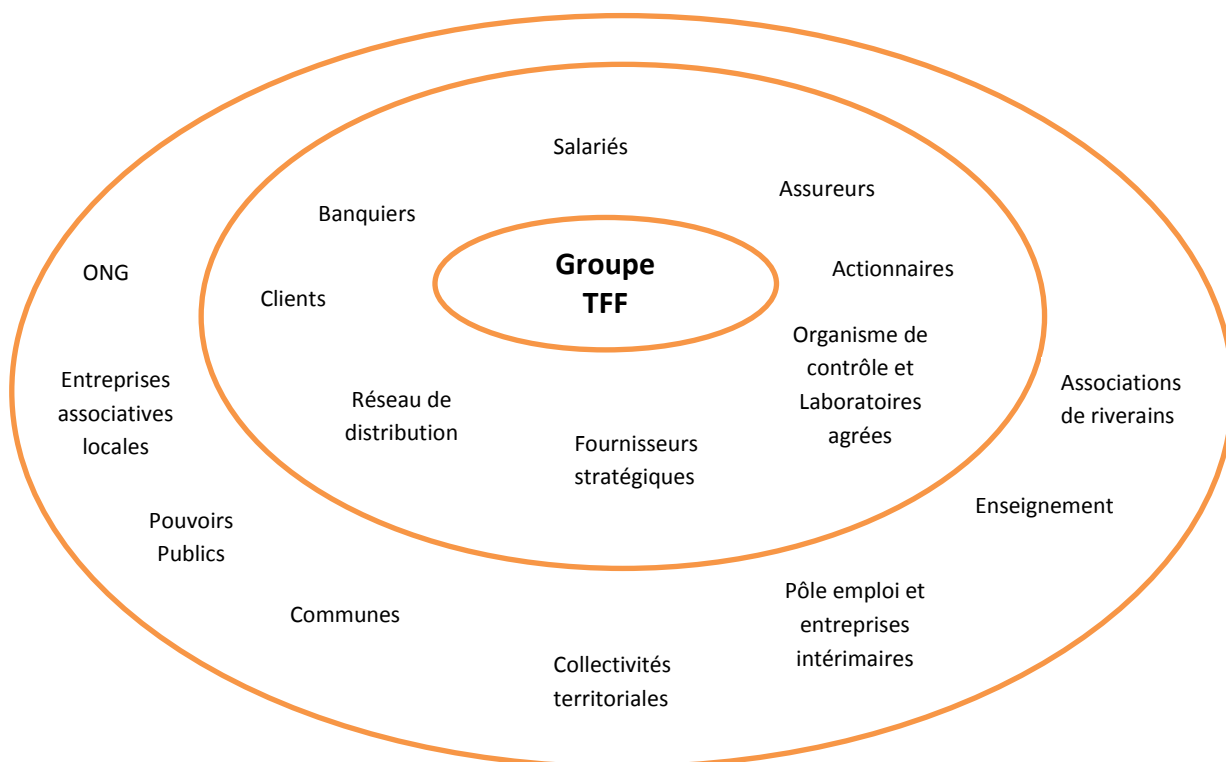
Groupe TFF

Salariés

Banquiers

Assureurs

Actionnaires

Clients

Organisme de contrôle et Laboratoires agrées

Réseau de distribution

Fournisseurs stratégiques

ONG

Entreprises associatives locales

Associations de riverains

Enseignement

Pouvoirs Publics

Communes

Pôle emploi et entreprises intérimaires

Collectivités territoriales